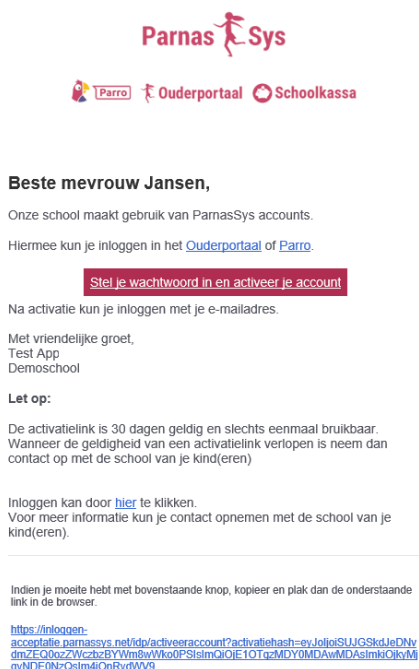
Parnas Sys

Parro Ouderportaal Schoolkassa

Beste mevrouw Jansen,

Onze school maakt gebruik van ParnasSys accounts.

Hiermee kun je inloggen in het Ouderportaal of Parro.

Stel je wachtwoord in en activeer je account

Na activatie kun je inloggen met je e-mailadres.

Met vriendelijke groet,
Test App
Demoschool

Let op:

De activatielink is 30 dagen geldig en slechts eenmaal bruikbaar. Wanneer de geldigheid van een activatielink verlopen is neem dan contact op met de school van je kind(eren)

Inloggen kan door hier te klikken.
Voor meer informatie kun je contact opnemen met de school van je kind(eren).

Indien je moeite hebt met bovenstaande knop, kopieer en plak dan de onderstaande link in de browser.

https://inloggen-acceptatie.parnassys.net/idp/activeeraccount?activatiehash=eyJoljoiSUJGSkdJeDNvdmZEQ0ozZWczbzBYWm8wWko0PSIsImQiOjE1OTgzMDY0MDAwMDAsImkiOjkyMjgyNDE0NzQsIm4iOnRydWV9 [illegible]